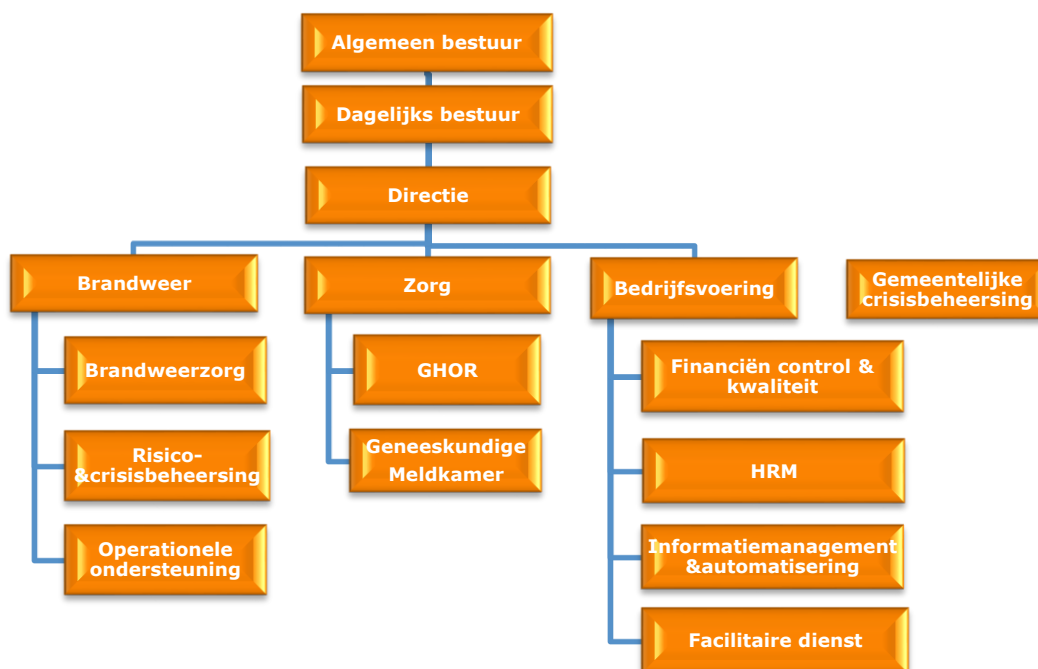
Algemeen bestuur

Dagelijks bestuur

Directie

Brandweer

Brandweerzorg

Risico-&crisisbeheersing

Operationele ondersteuning

Zorg

GHOR

Geneeskundige Meldkamer

Bedrijfsvoering

Financiën control & kwaliteit

HRM

Informatiemanagement &automatisering

Facilitaire dienst

Gemeentelijke crisisbeheersing